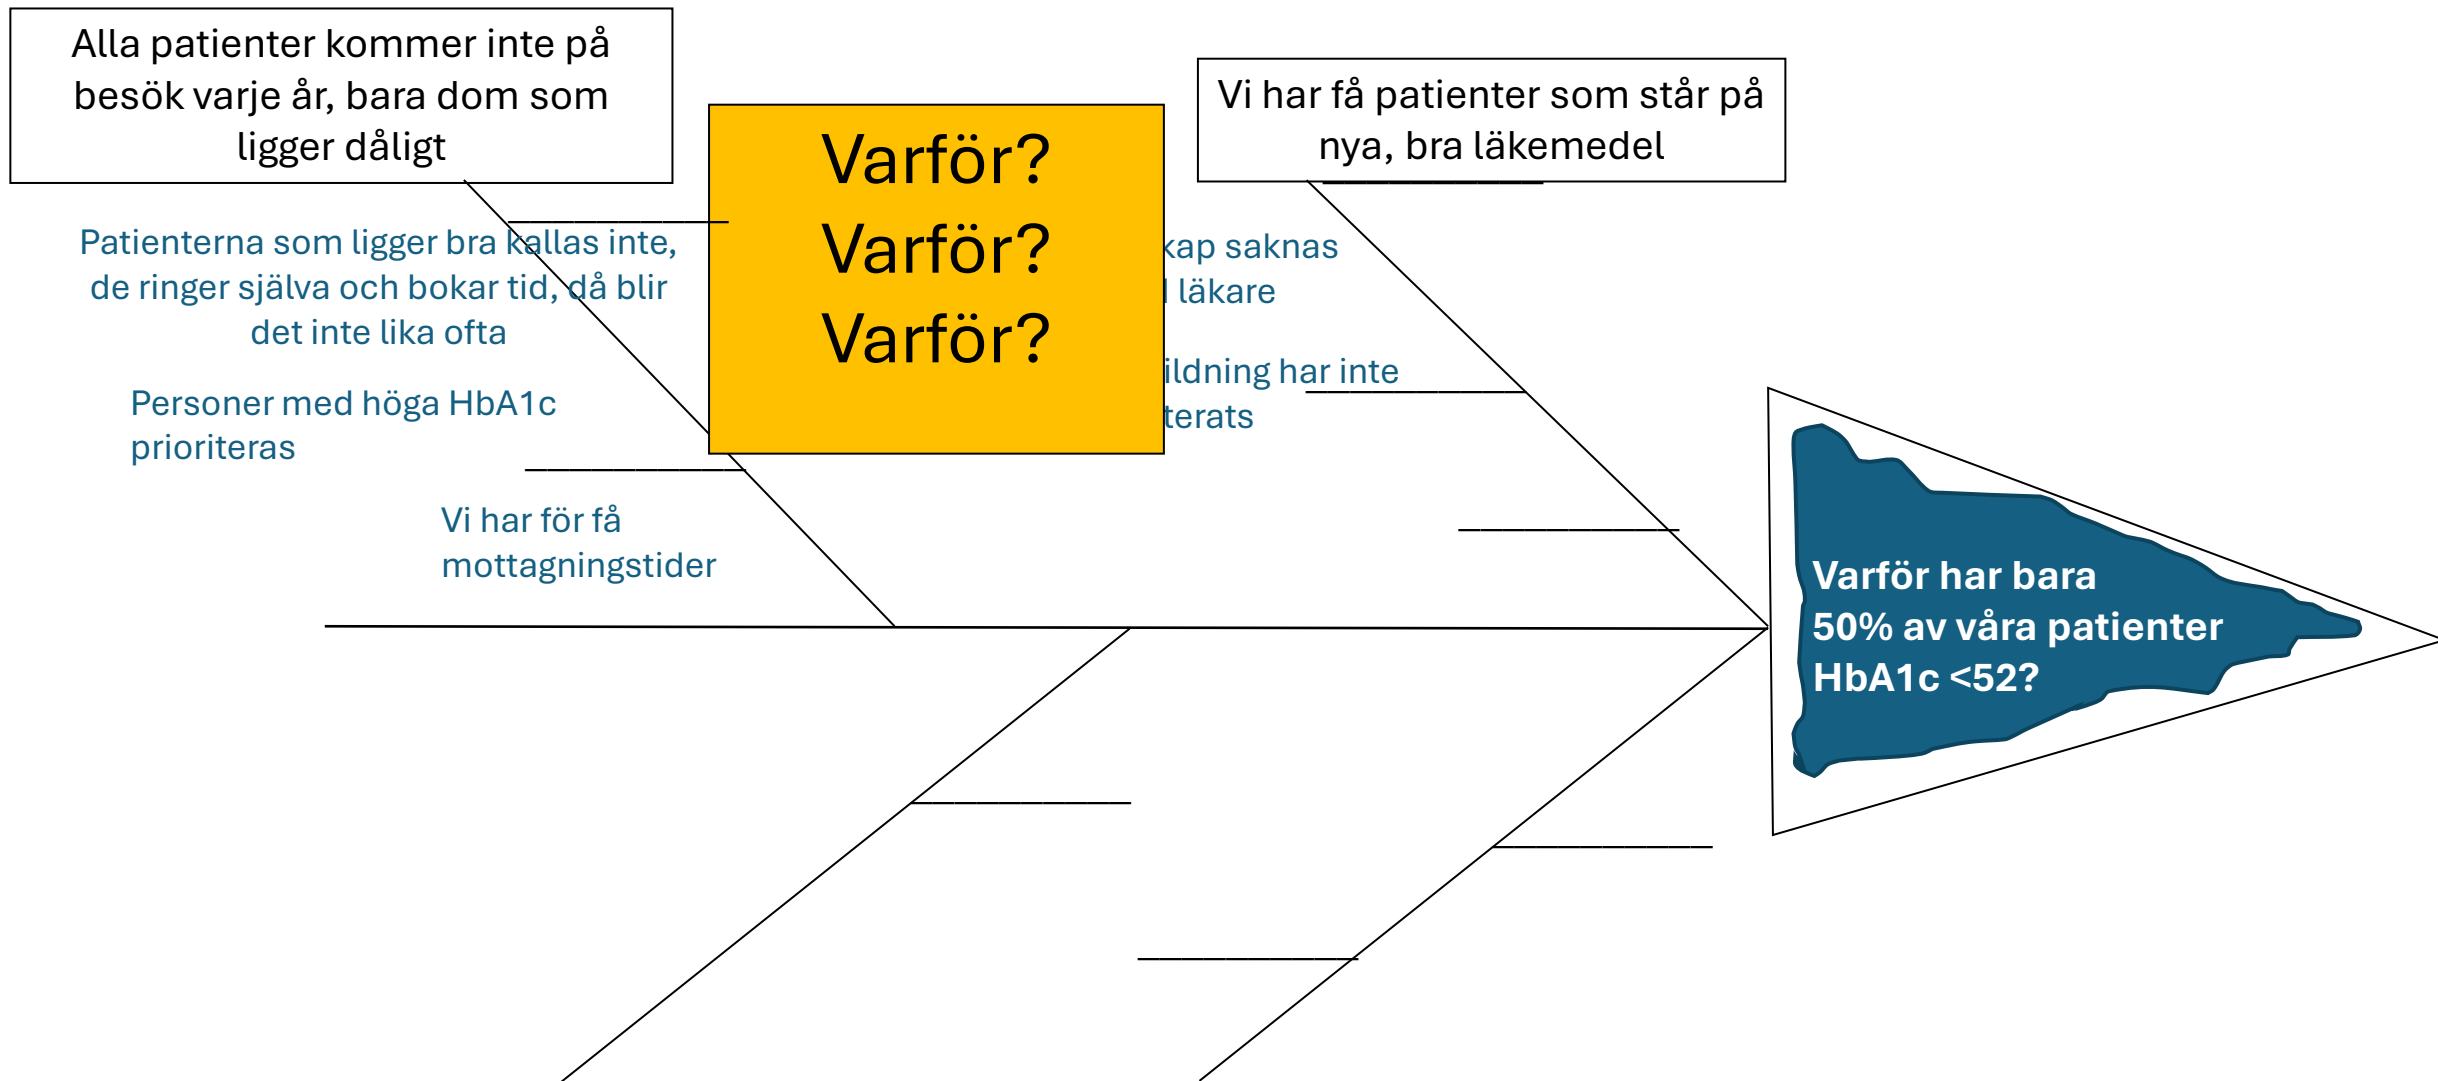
Alla patienter kommer inte på besök varje år, bara dom som ligger dåligt

Varför?
Varför?
Varför?

Vi har få patienter som står på nya, bra läkemedel

Patienterna som ligger bra kallas inte, de ringer själva och bokar tid, då blir det inte lika ofta

Personer med höga HbA1c prioriteras

Vi har för få mottagningstider

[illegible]kap saknas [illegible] läkare

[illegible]ildning har inte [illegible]terats

Varför har bara 50% av våra patienter HbA1c <52?